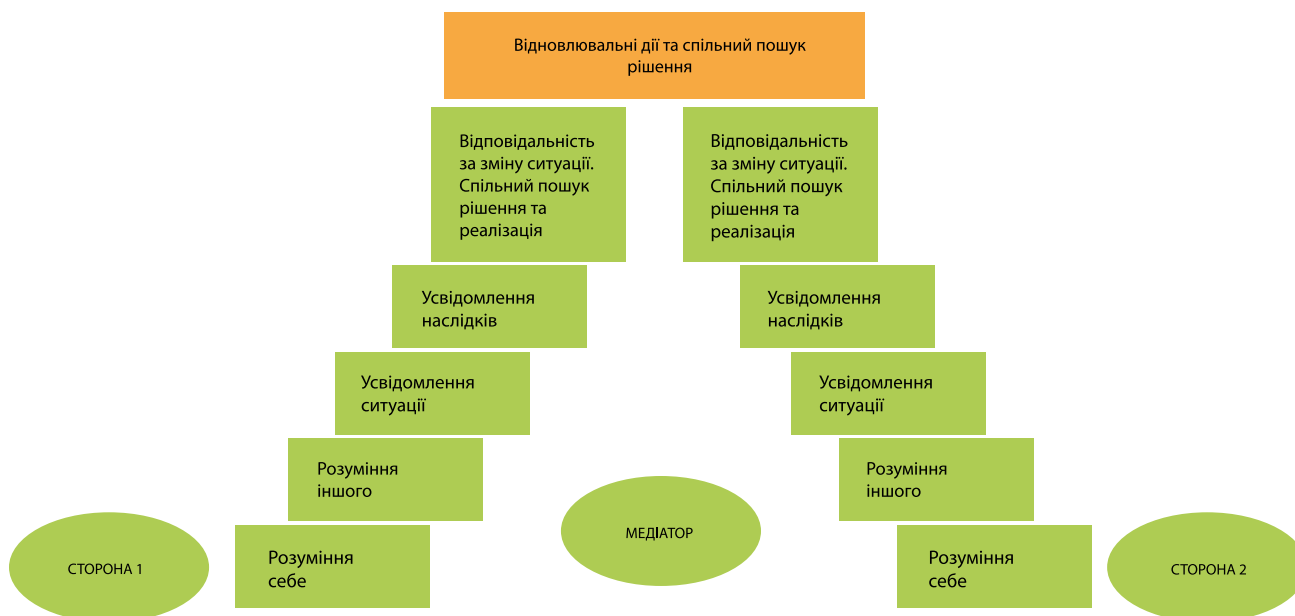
Відновлювальні дії та спільний пошук рішення

Відповідальність за зміну ситуації. Спільний пошук рішення та реалізація

Відповідальність за зміну ситуації. Спільний пошук рішення та реалізація

Усвідомлення наслідків

Усвідомлення наслідків

Усвідомлення ситуації

Усвідомлення ситуації

Розуміння іншого

Розуміння іншого

СТОРОНА 1

Розуміння себе

МЕДІАТОР

Розуміння себе

СТОРОНА 2